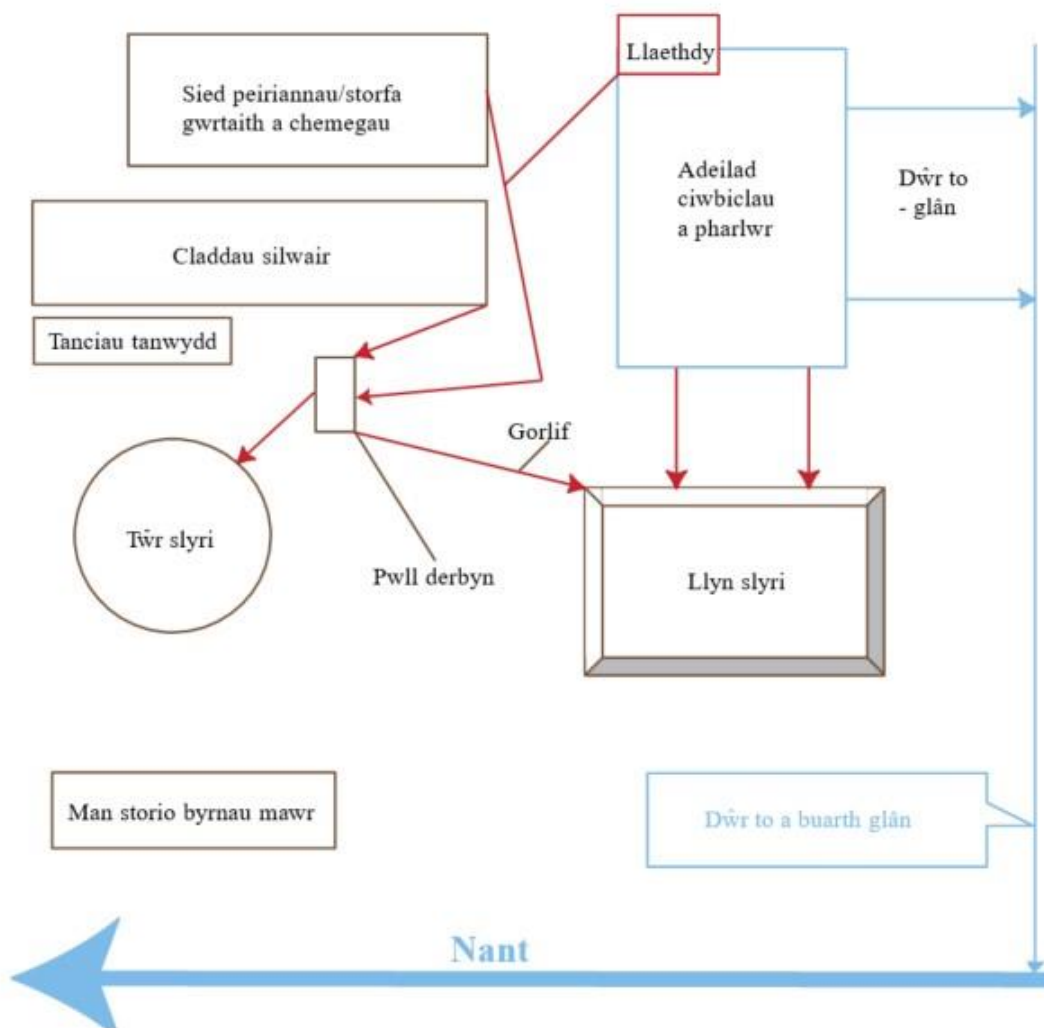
Sied peiriannau/storfa gwrtaith a chemegau

Llaethdy

Adeilad ciwbiclau a pharlwr

Dŵr to - glân

Claddau silwair

Tanciau tanwydd

Gorlif

Tŵr slyri

Pwll derbyn

Llyn slyri

Man storio byrnau mawr

Dŵr to a buarth glân

Nant